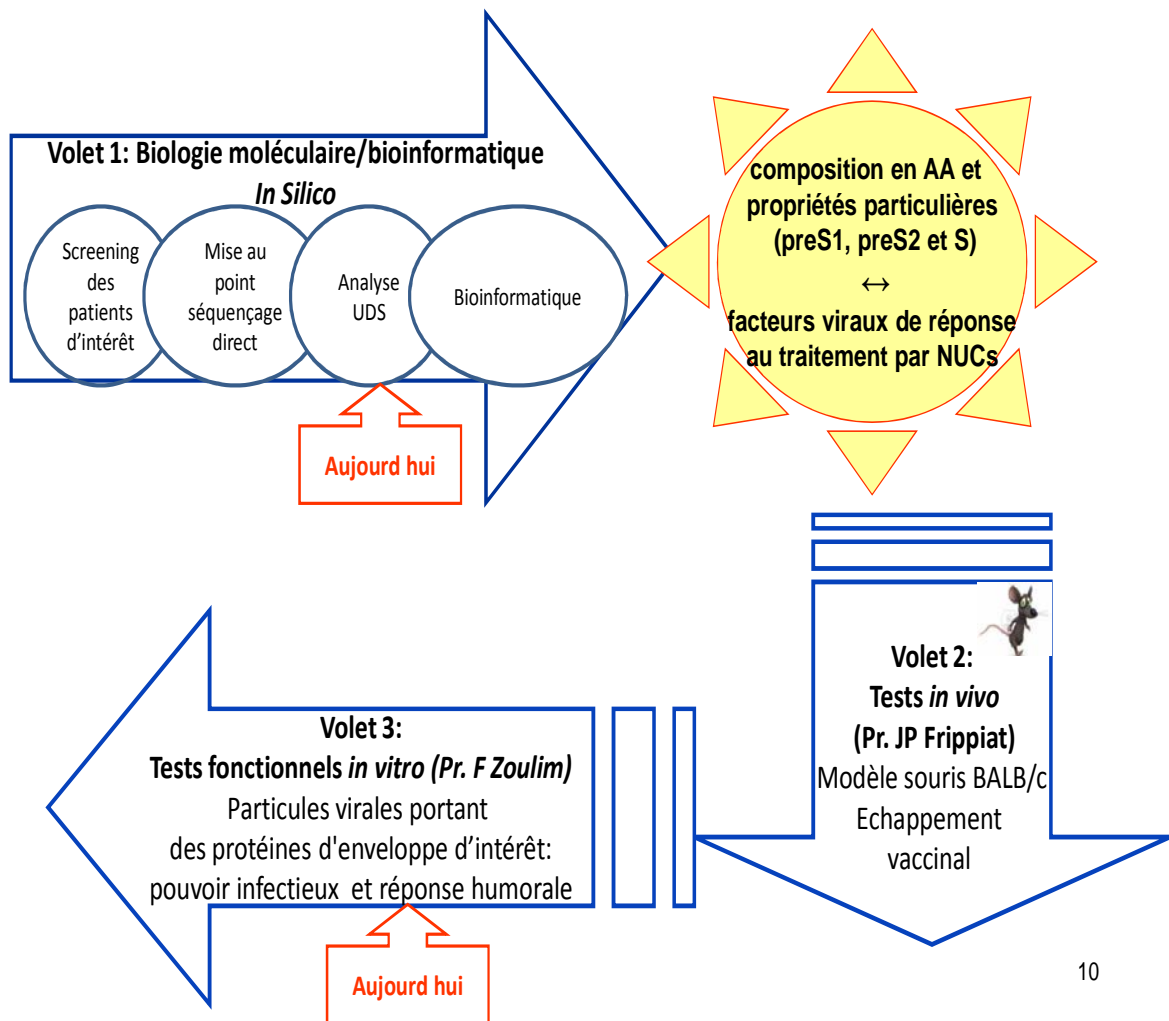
Volet 1: Biologie moléculaire/bioinformatique
*In Silico*

Screening des patients d'intérêt

Mise au point séquençage direct

Analyse UDS

Bioinformatique

Aujourd hui

composition en AA et propriétés particulières (preS1, preS2 et S)
↔
facteurs viraux de réponse au traitement par NUCs

Volet 2:
Tests *in vivo*
(Pr. JP Frippiat)
Modèle souris BALB/c
Echappement vaccinal

Volet 3:
Tests fonctionnels *in vitro (Pr. F Zoulim)*
Particules virales portant des protéines d'enveloppe d'intérêt: pouvoir infectieux et réponse humorale

Aujourd hui

10